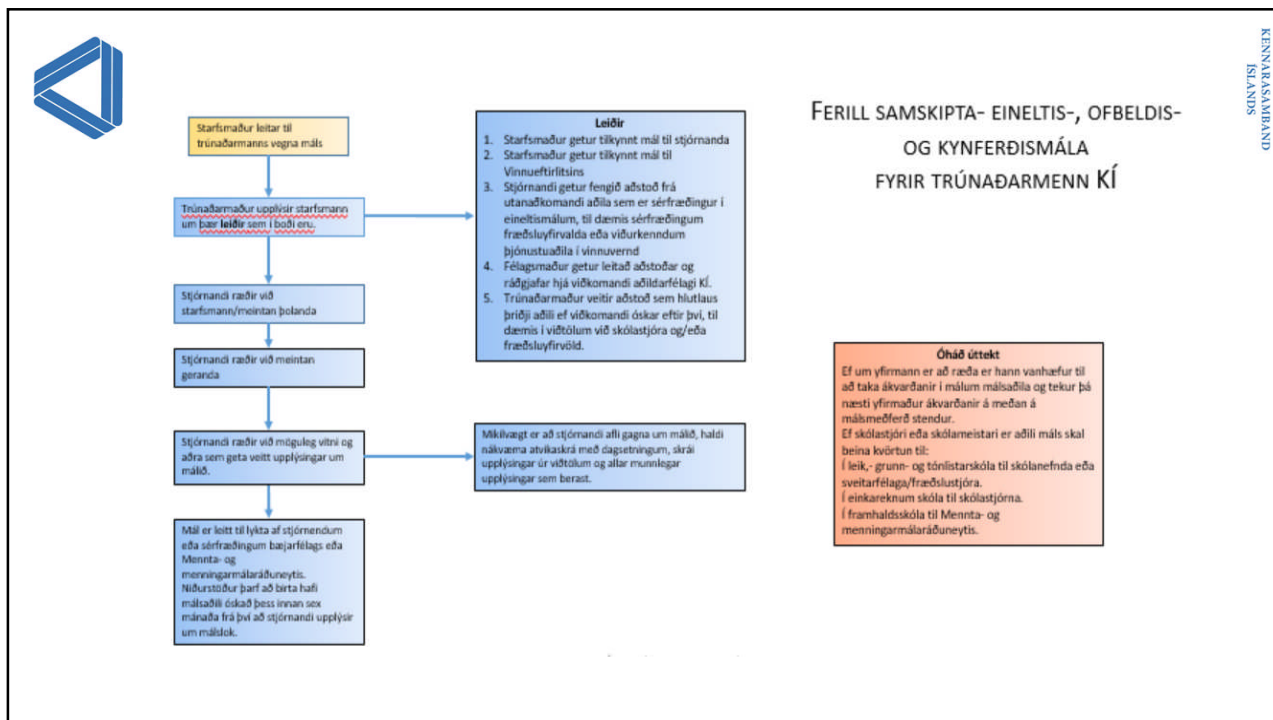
KENNARASAMBAND ÍSLANDS

FERILL SAMSKIPTA- EINELTIS-, OFBELDIS- OG KYNFERÐISMÁLA FYRIR TRÚNAÐARMENN KÍ

Starfsmaður leitar til trúnaðarmanns vegna máls

Trúnaðarmaður upplýsir starfsmann um þær leiðir sem í boði eru.

Stjórnandi ræðir við starfsmann/meintan þolanda

Stjórnandi ræðir við meintan geranda

Stjórnandi ræðir við möguleg vitni og aðra sem geta veitt upplýsingar um málið.

Mál er leitt til lykta af stjórnendum eða sérfræðingum bæjarfélags eða Mennta- og menningarmálaráðuneytis. Niðurstöður þarf að birta hafi málsaðili óskað þess innan sex mánaða frá því að stjórnandi upplýsir um málslok.

Leiðir
1. Starfsmaður getur tilkynnt mál til stjórnanda
2. Starfsmaður getur tilkynnt mál til Vinnueftirlitsins
3. Stjórnandi getur fengið aðstoð frá utanaðkomandi aðila sem er sérfræðingur í eineltismálum, til dæmis sérfræðingum fræðsluyfirvalda eða viðurkenndum þjónustuaðila í vinnuvernd
4. Félagsmaður getur leitað aðstoðar og ráðgjafar hjá viðkomandi aðildarfélagi KÍ.
5. Trúnaðarmaður veitir aðstoð sem hlutlaus þriðji aðili ef viðkomandi óskar eftir því, til dæmis í viðtölum við skólastjóra og/eða fræðsluyfirvöld.

Mikilvægt er að stjórnandi afli gagna um málið, haldi nákvæma atvikaskrá með dagsetningum, skrái upplýsingar úr viðtölum og allar munnlegar upplýsingar sem berast.

Óháð úttekt
Ef um yfirmann er að ræða er hann vanhæfur til að taka ákvarðanir í málum málsaðila og tekur þá næsti yfirmaður ákvarðanir á meðan á málsmeðferð stendur.
Ef skólastjóri eða skólameistari er aðili máls skal beina kvörtun til:
Í leik,- grunn- og tónlistarskóla til skólanefnda eða sveitarfélaga/fræðslustjóra.
Í einkareknum skóla til skólastjórna.
Í framhaldsskóla til Mennta- og menningarmálaráðuneytis.